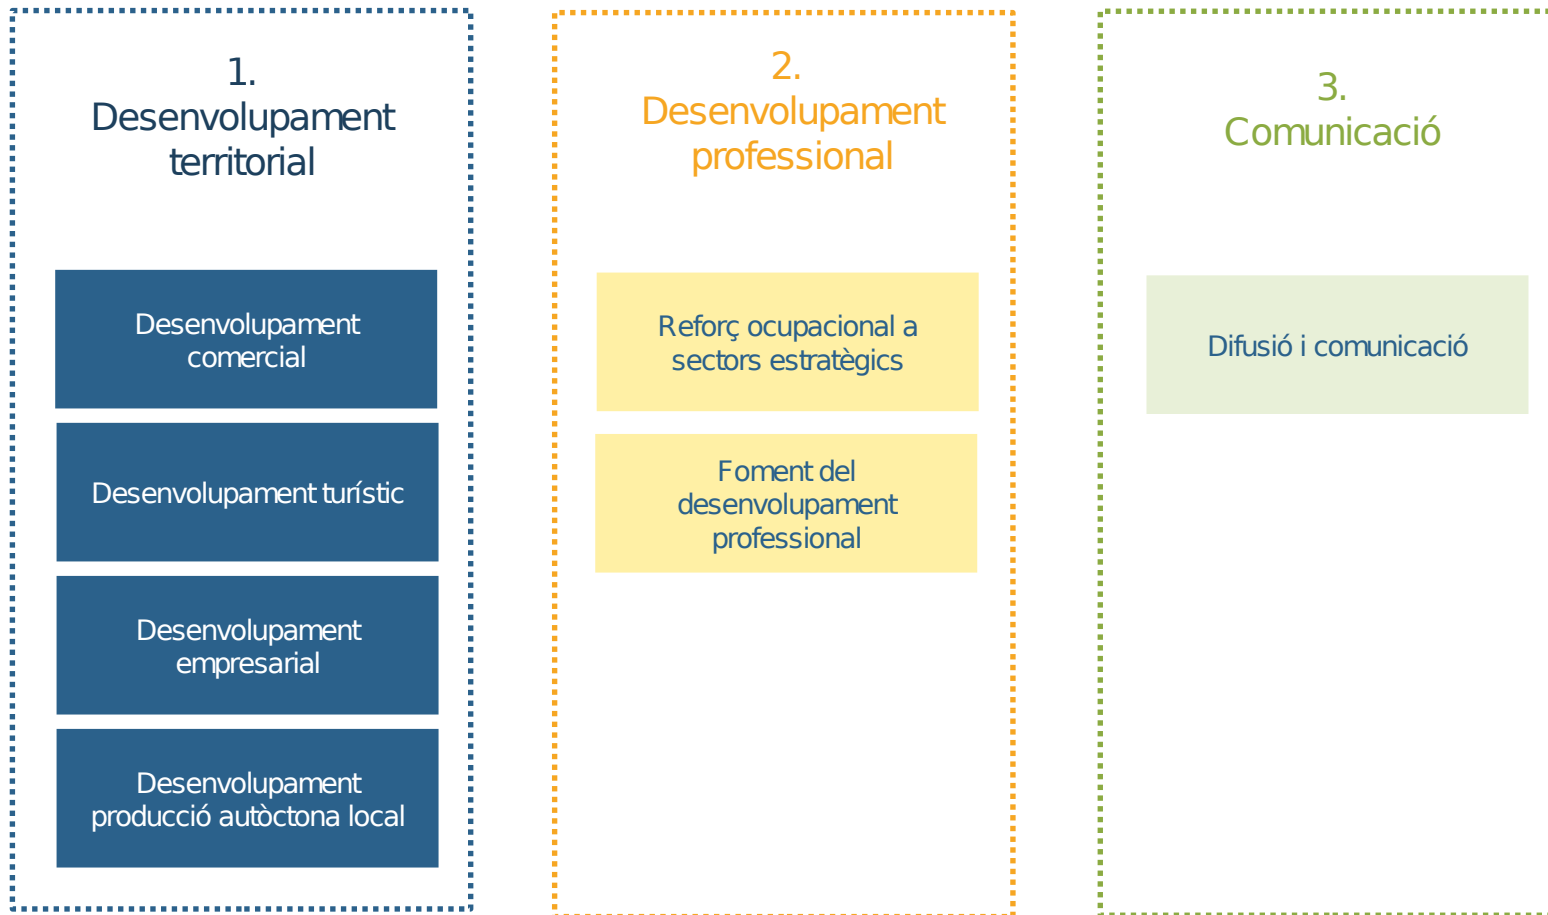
1.
Desenvolupament territorial

Desenvolupament comercial

Desenvolupament turístic

Desenvolupament empresarial

Desenvolupament producció autòctona local

2.
Desenvolupament professional

Reforç ocupacional a sectors estratègics

Foment del desenvolupament professional

3.
Comunicació

Difusió i comunicació